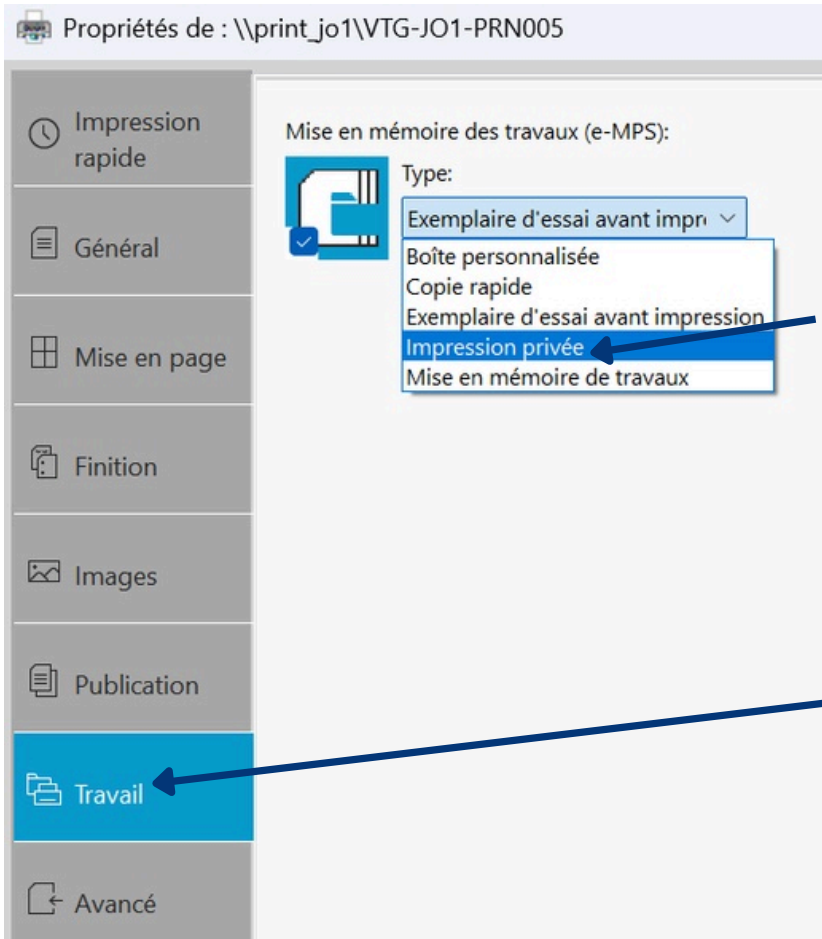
Propriétés de : \\print_jo1\VTG-JO1-PRN005

Impression rapide

Général

Mise en page

Finition

Images

Publication

Travail

Avancé

Mise en mémoire des travaux (e-MPS):

Type:

Exemplaire d'essai avant impr

Boîte personnalisée
Copie rapide
Exemplaire d'essai avant impression
Impression privée
Mise en mémoire de travaux